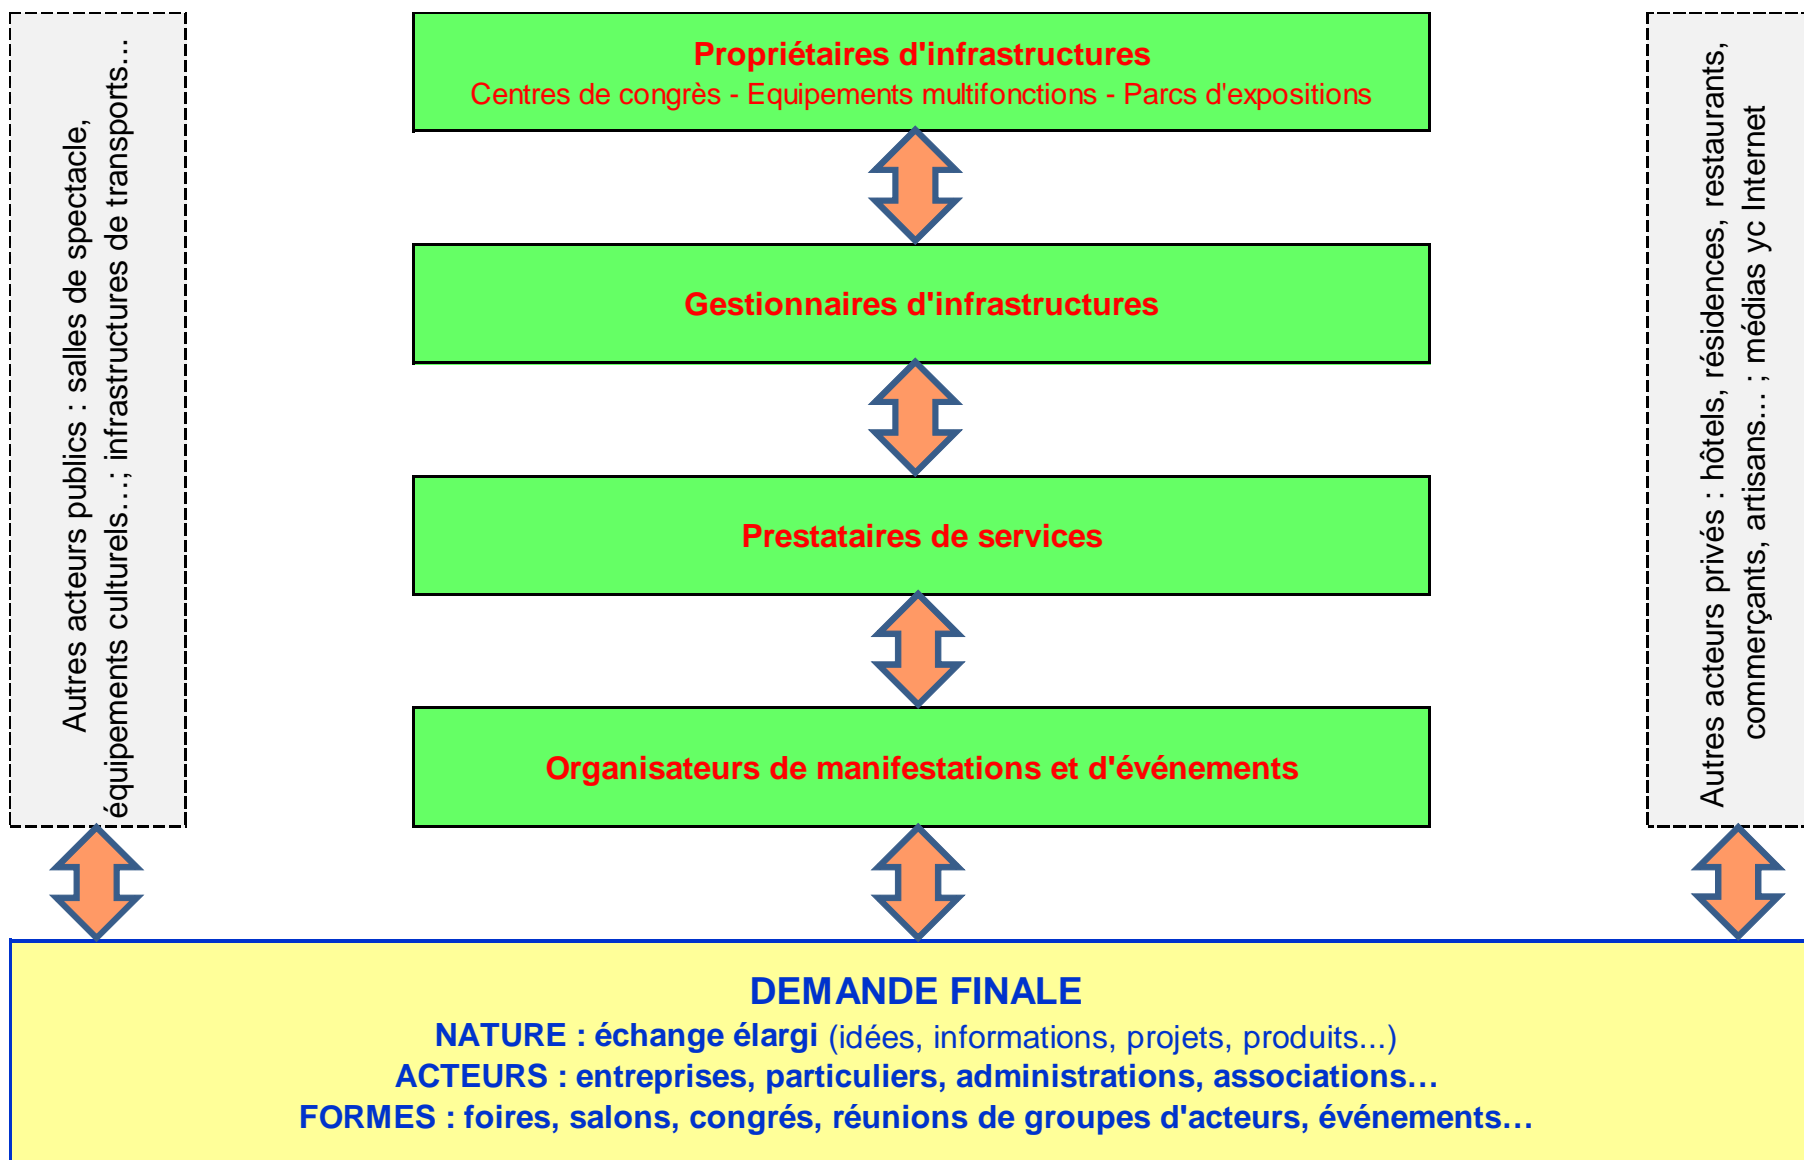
Autres acteurs publics : salles de spectacle, équipements culturels…; infrastructures de transports…

Propriétaires d'infrastructures
Centres de congrès - Equipements multifonctions - Parcs d'expositions

Gestionnaires d'infrastructures

Prestataires de services

Organisateurs de manifestations et d'événements

Autres acteurs privés : hôtels, résidences, restaurants, commerçants, artisans… ; médias yc Internet

DEMANDE FINALE
NATURE : échange élargi (idées, informations, projets, produits...)
ACTEURS : entreprises, particuliers, administrations, associations…
FORMES : foires, salons, congrés, réunions de groupes d'acteurs, événements…